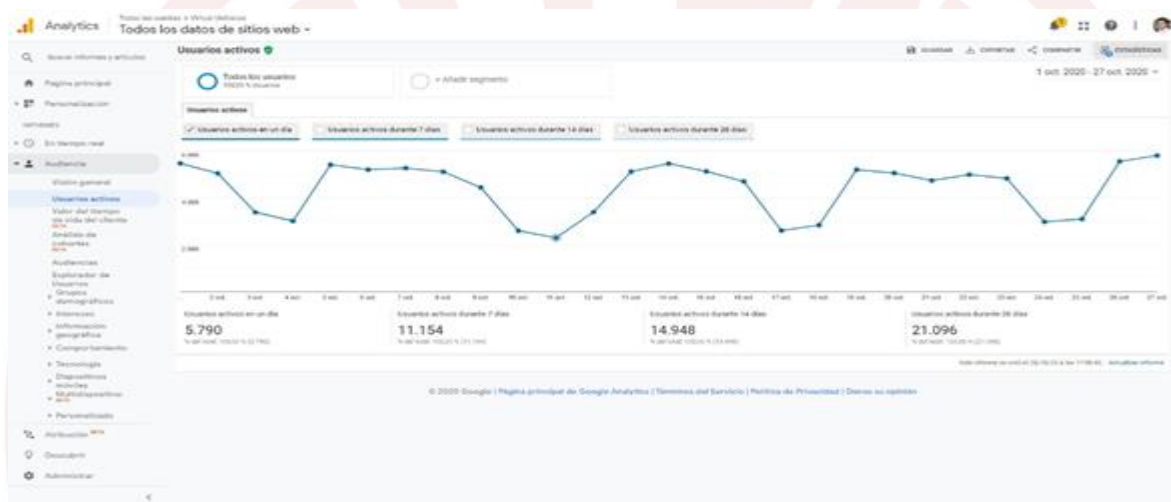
Analytics Todas las cuentas > Vivus Veliserse
Todos los datos de sitios web

Buscar informes y artículos
Página principal
Personalización
INFORMES
En tiempo real
Audiencia
Visión general
Usuarios activos
Valor del tiempo de vida del cliente BETA
Análisis de cohortes BETA
Audiencias
Explorador de Usuarios
Grupos demográficos
Intereses
Información geográfica
Comportamiento
Tecnología
Dispositivos móviles
Multidispositivo BETA
Personalizado
Atribución BETA
Descubrir
Administrar

Usuarios activos
GUARDAR EXPORTAR COMPARTIR ESTADÍSTICAS
Todos los usuarios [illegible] % Usuarios
+ Añadir segmento
1 oct. 2020 - 27 oct. 2020
Usuarios activos
Usuarios activos en un día
Usuarios activos durante 7 días
Usuarios activos durante 14 días
Usuarios activos durante 28 días
6.000
4.000
2.000
2 oct 3 oct 4 oct 5 oct 6 oct 7 oct 8 oct 9 oct 10 oct 11 oct 12 oct 13 oct 14 oct 15 oct 16 oct 17 oct 18 oct 19 oct 20 oct 21 oct 22 oct 23 oct 24 oct 25 oct 26 oct 27 oct

Usuarios activos en un día
5.790
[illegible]
Usuarios activos durante 7 días
11.154
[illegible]
Usuarios activos durante 14 días
14.948
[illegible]
Usuarios activos durante 28 días
21.096
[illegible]

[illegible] Actualizar informe

© 2020 Google | Página principal de Google Analytics | Términos del Servicio | Política de Privacidad | Danos su opinión